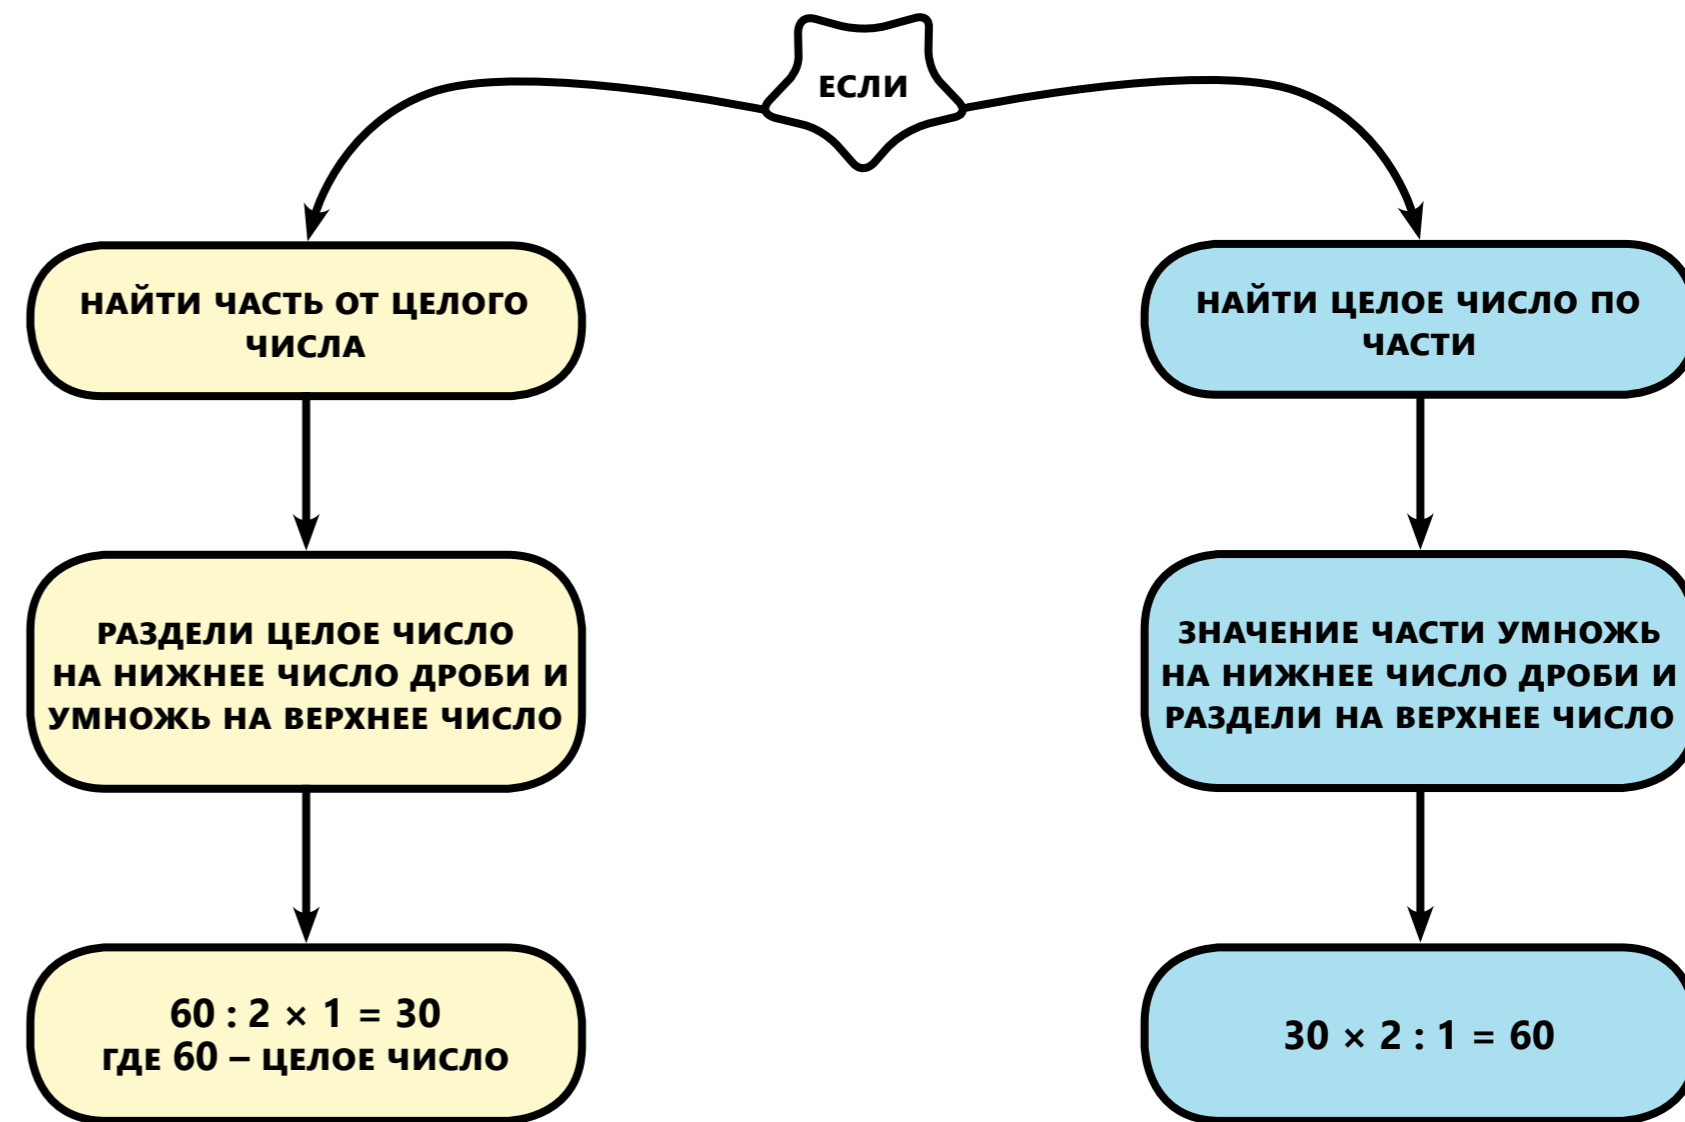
ЕСЛИ

НАЙТИ ЧАСТЬ ОТ ЦЕЛОГО ЧИСЛА

РАЗДЕЛИ ЦЕЛОЕ ЧИСЛО НА НИЖНЕЕ ЧИСЛО ДРОБИ И УМНОЖЬ НА ВЕРХНЕЕ ЧИСЛО

$60 : 2 \times 1 = 30$
ГДЕ 60 – ЦЕЛОЕ ЧИСЛО

НАЙТИ ЦЕЛОЕ ЧИСЛО ПО ЧАСТИ

ЗНАЧЕНИЕ ЧАСТИ УМНОЖЬ НА НИЖНЕЕ ЧИСЛО ДРОБИ И РАЗДЕЛИ НА ВЕРХНЕЕ ЧИСЛО

$30 \times 2 : 1 = 60$